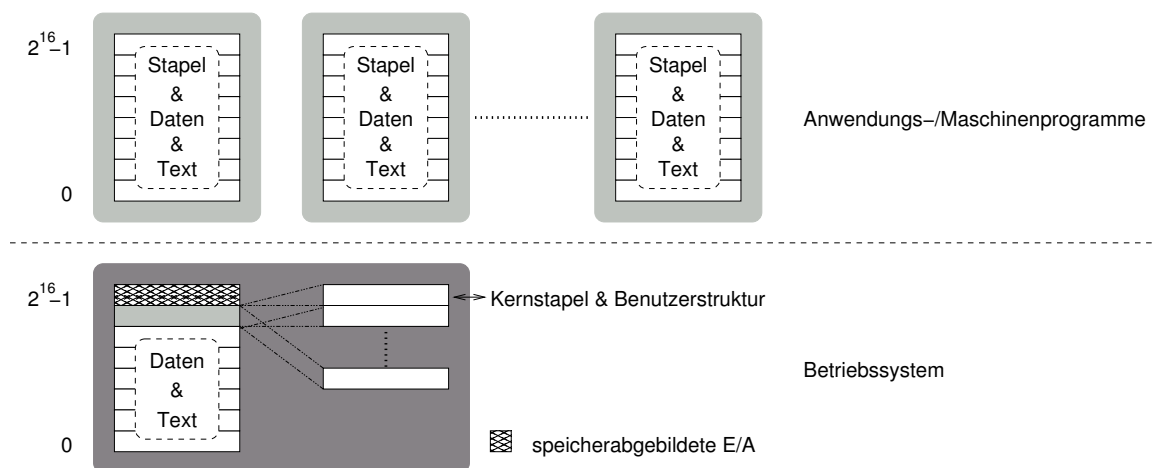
$2^{16}-1$

0

Stapel & Daten & Text

Stapel & Daten & Text

Stapel & Daten & Text

Anwendungs−/Maschinenprogramme

$2^{16}-1$

0

Kernstapel & Benutzerstruktur

Daten & Text

Betriebssystem

speicherabgebildete E/A